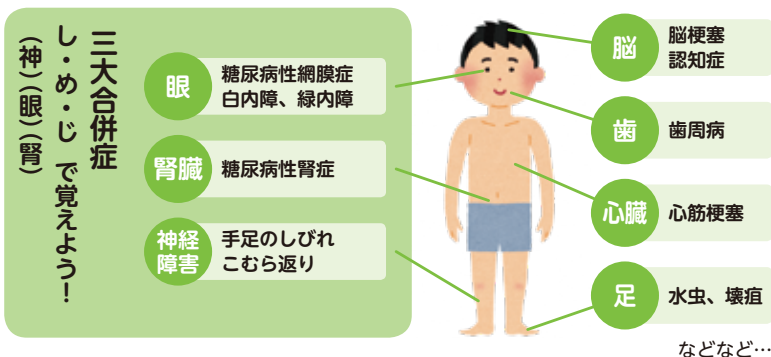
三大合併症
し・め・じ で覚えよう!
(神)(眼)(腎)

眼
糖尿病性網膜症
白内障、緑内障

腎臓
糖尿病性腎症

神経障害
手足のしびれ
こむら返り

脳
脳梗塞
認知症

歯
歯周病

心臓
心筋梗塞

足
水虫、壊疽

などなど…